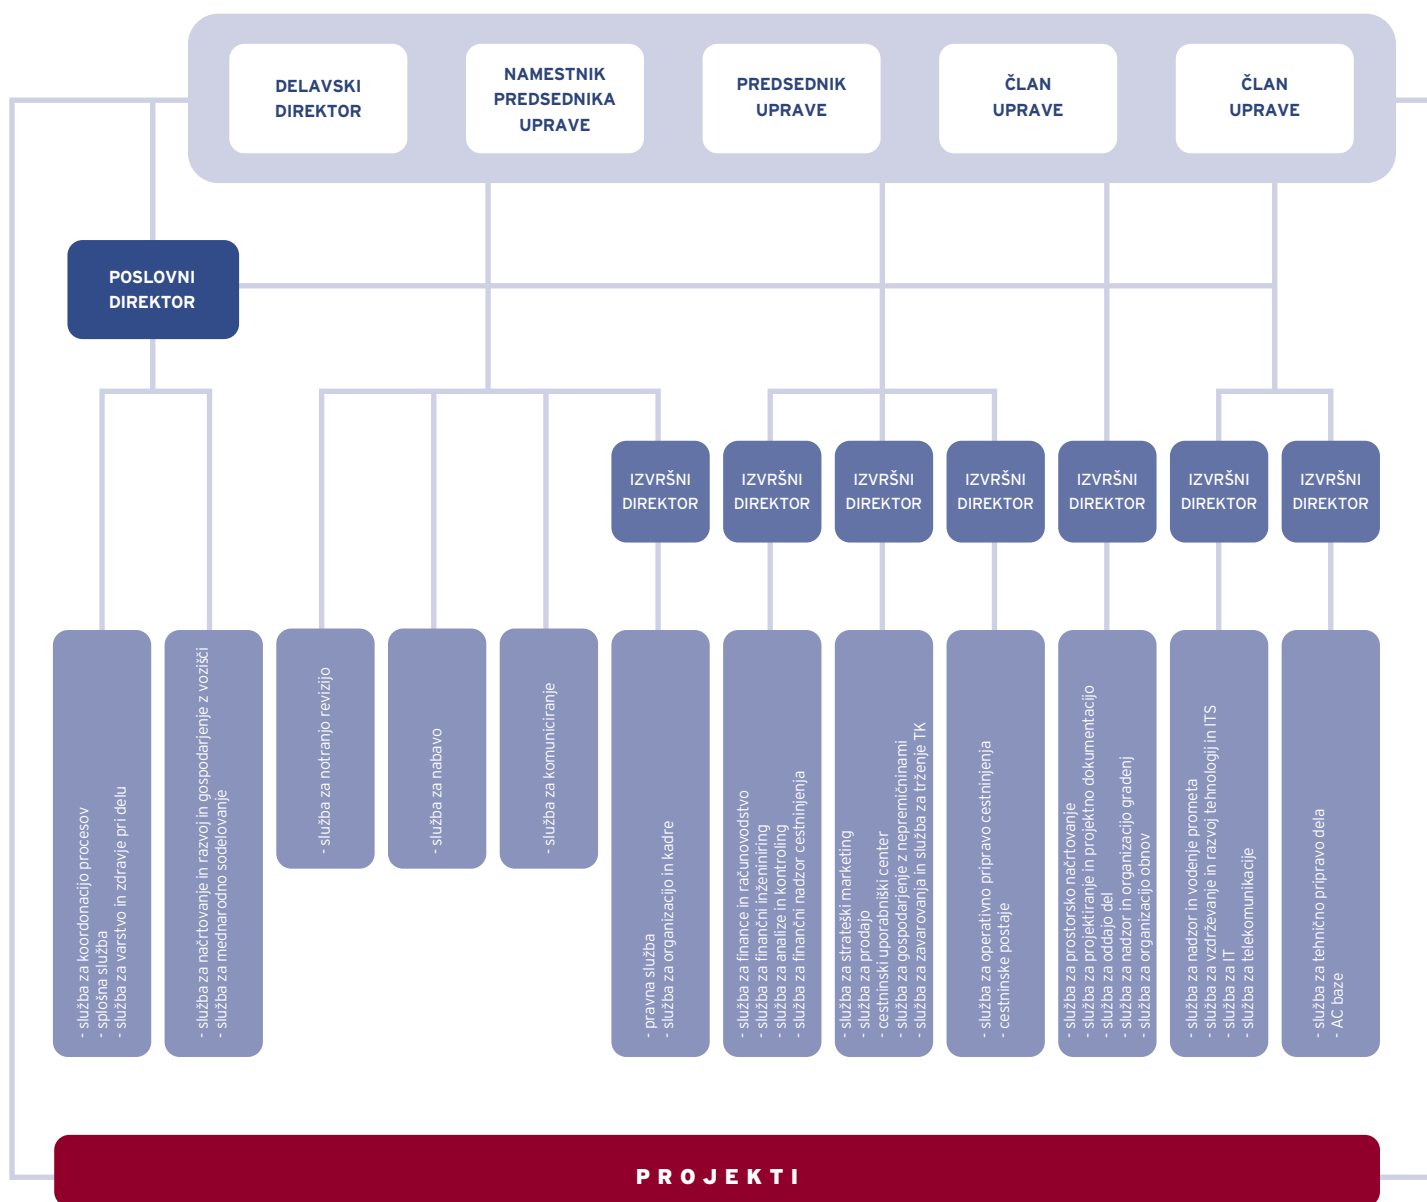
DELAVSKI DIREKTOR

NAMESTNIK PREDSEDNIKA UPRAVE

PREDSEDNIK UPRAVE

ČLAN UPRAVE

ČLAN UPRAVE

POSLOVNI DIREKTOR

IZVRŠNI DIREKTOR

IZVRŠNI DIREKTOR

IZVRŠNI DIREKTOR

IZVRŠNI DIREKTOR

IZVRŠNI DIREKTOR

IZVRŠNI DIREKTOR

IZVRŠNI DIREKTOR

- služba za koordonacijo procesov
- splošna služba
- služba za varstvo in zdravje pri delu

- služba za načrtovanje in razvoj in gospodarjenje z vozišči
- služba za mednarodno sodelovanje

- služba za notranjo revizijo

- služba za nabavo

- služba za komuniciranje

- pravna služba
- služba za organizacijo in kadre

- služba za finance in računovodstvo
- služba za finančni inženiring
- služba za analize in kontroling
- služba za finančni nadzor cestninjenja

- služba za strateški marketing
- služba za prodajo
- cestninski uporabniški center
- služba za gospodarjenje z nepremičninami
- služba za zavarovanja in služba za trženje TK

- služba za operativno pripravo cestninjenja
- cestninske postaje

- služba za prostorsko načrtovanje
- služba za projektiranje in projektno dokumentacijo
- služba za oddajo del
- služba za nadzor in organizacijo gradenj
- služba za organizacijo obnov

- služba za nadzor in vodenje prometa
- služba za vzdrževanje in razvoj tehnologij in ITS
- služba za IT
- služba za telekomunikacije

- služba za tehnično pripravo dela
- AC baze

PROJEKTI